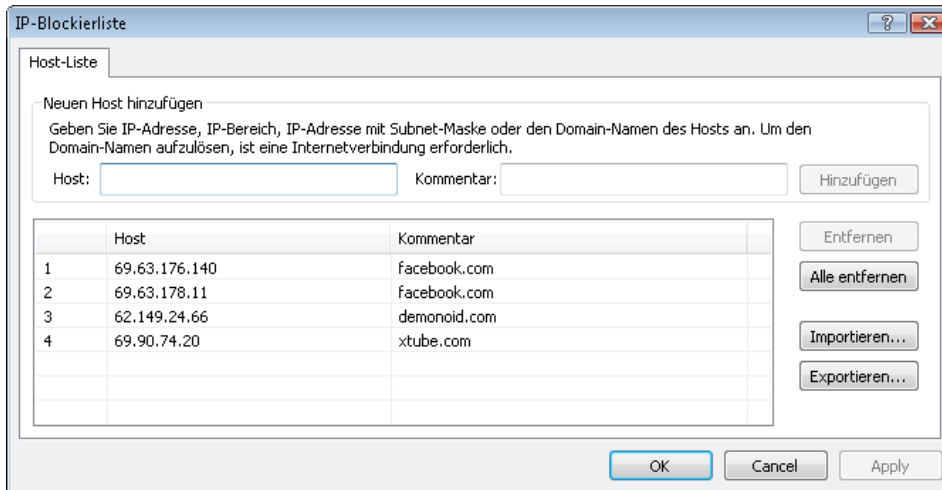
IP-Blockierliste

?

Host-Liste

Neuen Host hinzufügen

Geben Sie IP-Adresse, IP-Bereich, IP-Adresse mit Subnet-Maske oder den Domain-Namen des Hosts an. Um den Domain-Namen aufzulösen, ist eine Internetverbindung erforderlich.

Host:

Kommentar:

Hinzufügen

| | Host | Kommentar |
|---|---|---|
| 1 | 69.63.176.140 | facebook.com |
| 2 | 69.63.178.11 | facebook.com |
| 3 | 62.149.24.66 | demonoid.com |
| 4 | 69.90.74.20 | xtube.com |

Entfernen

Alle entfernen

Importieren...

Exportieren...

OK

Cancel

Apply